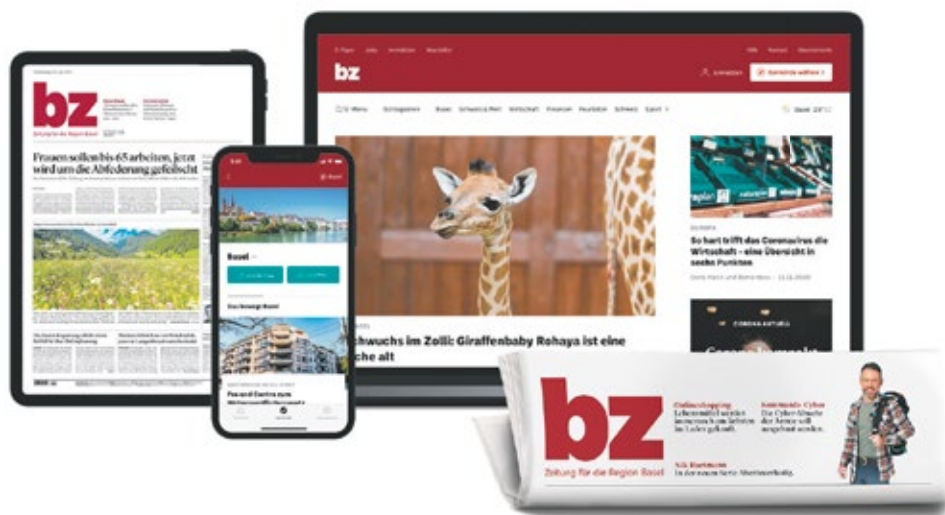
bz

Zeitung für die Region Basel

Frauen sollen bis 65 arbeiten, jetzt wird um die Abfederung gefeilscht

Basel

bz

Anmelden

Basel

Schweiz & Welt

Wirtschaft

Feuilleton

Schweiz

Sport

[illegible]chwuchs im Zolli: Giraffenbaby Rohaya ist eine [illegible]che alt

So hart trifft das Coronavirus die Wirtschaft – eine Übersicht in sechs Punkten

bz

Zeitung für die Region Basel

Onlineshopping

Lebensmittel werden immer öfter im Laden geholt.

Cyber

Die Cyber-Abwehr der Armee soll ausgebaut werden.